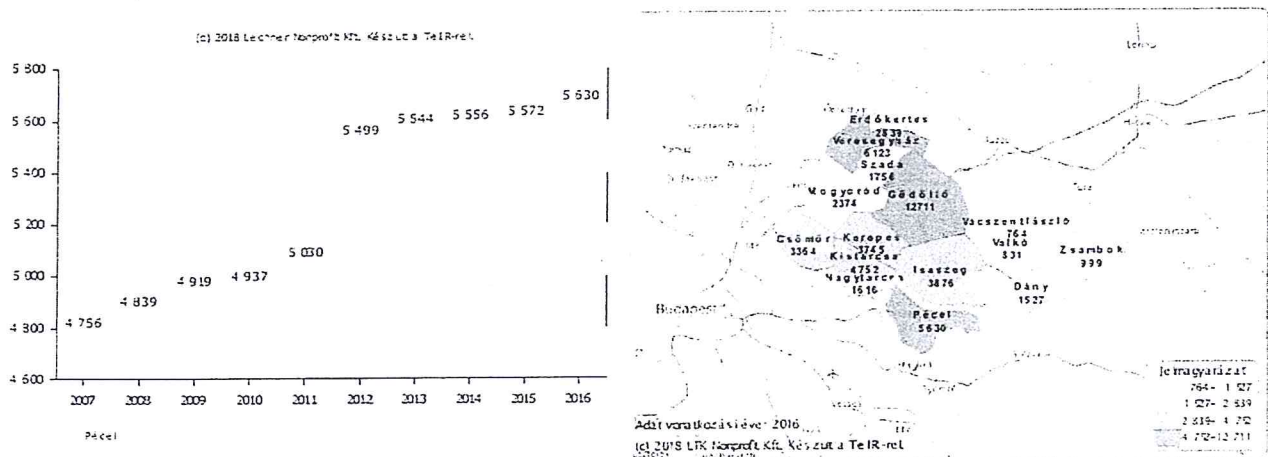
(c) 2018 Lechner Nonprofit Kft. Készült a TeIR-rel

5 800
5 600
5 400
5 200
5 000
4 800
4 600

4 756
4 839
4 919
4 937
5 030
5 499
5 544
5 556
5 572
5 630

2007
2008
2009
2010
2011
2012
2013
2014
2015
2016

Pécel

Erdőkertes
2839
Veresegyház
6123
Szada
1756
Mogyoród
2374
Gödöllő
12711
Vácszentlászló
764
Csömör
3364
Kerepes
3745
Kistarcsa
4752
Valkó
331
Zsámbok
999
Nagytarcsa
1616
Isaszeg
3876
Dány
1527
Budapest
Pécel
5630

Jelmagyarázat
764 - 1 527
1 527 - 2 839
2 839 - 4 752
4 752 - 12 711

Adatvonatkozási év: 2016
(c) 2018 LTK Nonprofit Kft. Készült a TeIR-rel